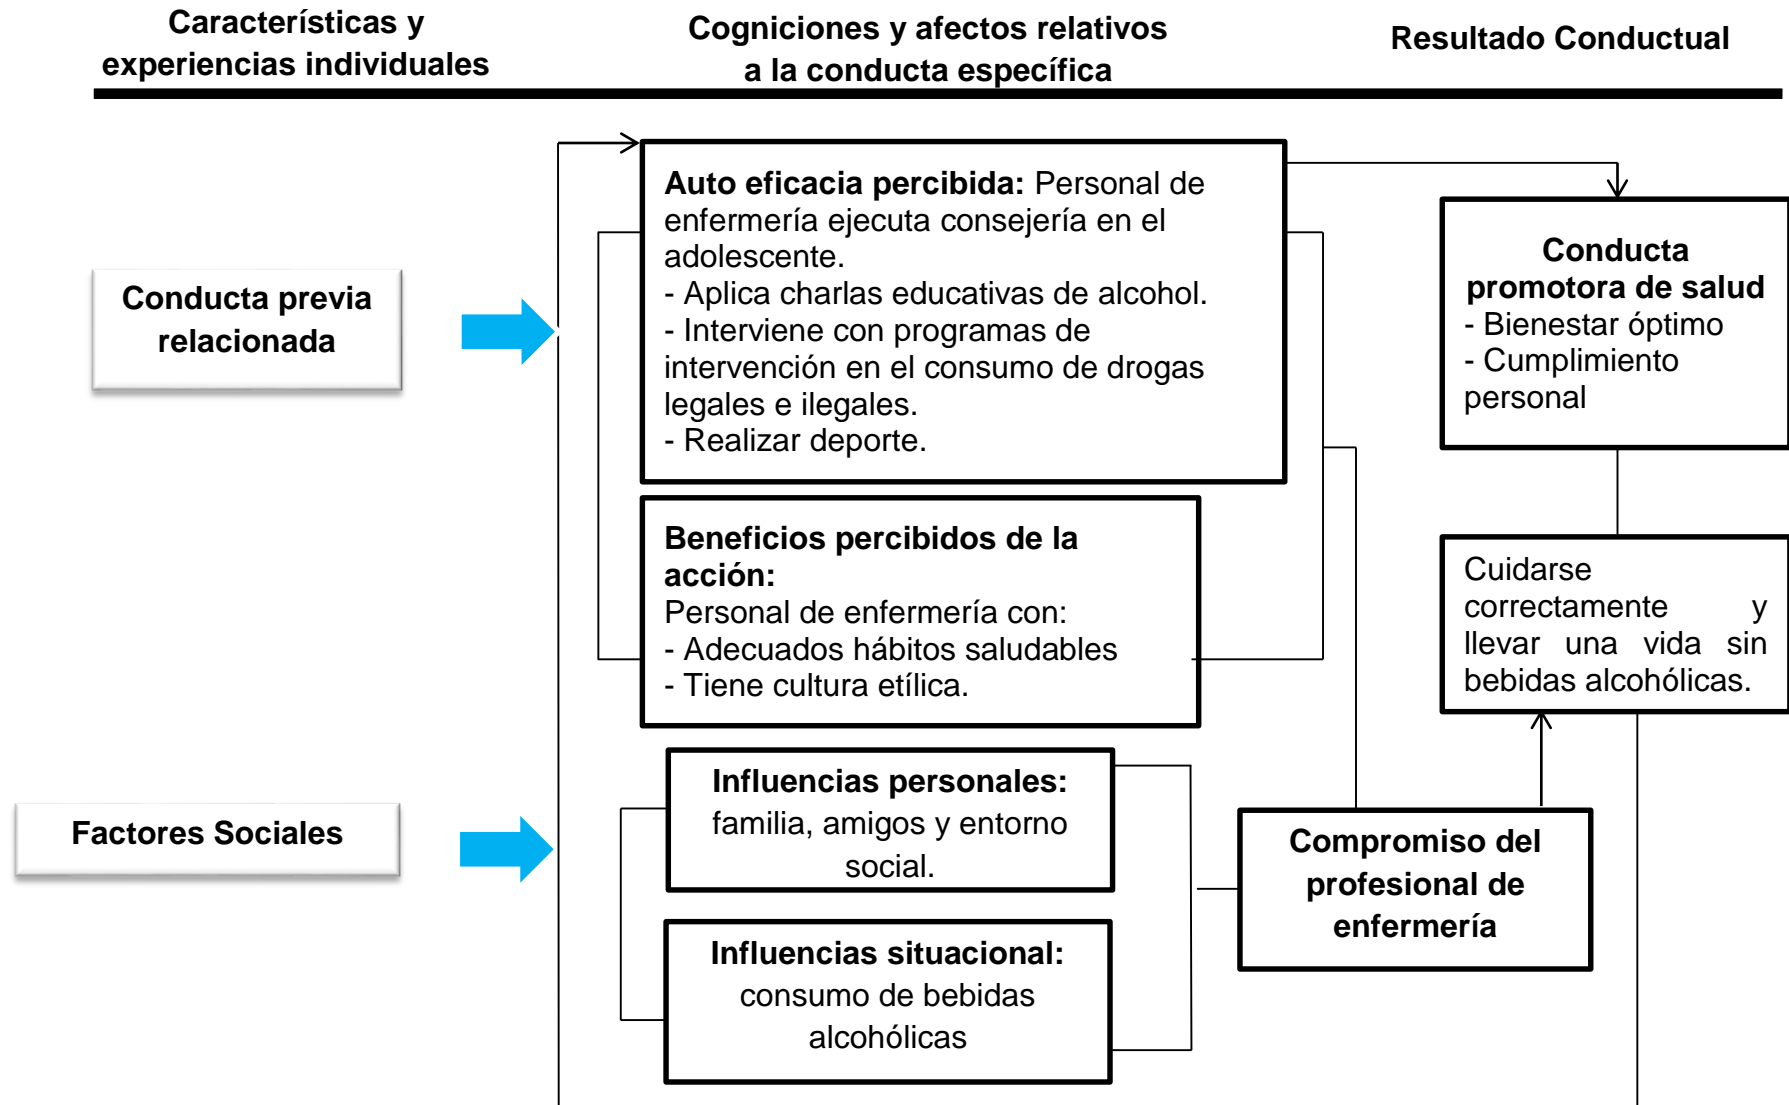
Características y experiencias individuales

Cogniciones y afectos relativos a la conducta específica

Resultado Conductual

Conducta previa relacionada

Factores Sociales

Auto eficacia percibida: Personal de enfermería ejecuta consejería en el adolescente.
- Aplica charlas educativas de alcohol.
- Interviene con programas de intervención en el consumo de drogas legales e ilegales.
- Realizar deporte.

Beneficios percibidos de la acción:
Personal de enfermería con:
- Adecuados hábitos saludables
- Tiene cultura etílica.

Influencias personales: familia, amigos y entorno social.

Influencias situacional: consumo de bebidas alcohólicas

Conducta promotora de salud
- Bienestar óptimo
- Cumplimiento personal

Cuidarse correctamente y llevar una vida sin bebidas alcohólicas.

Compromiso del profesional de enfermería